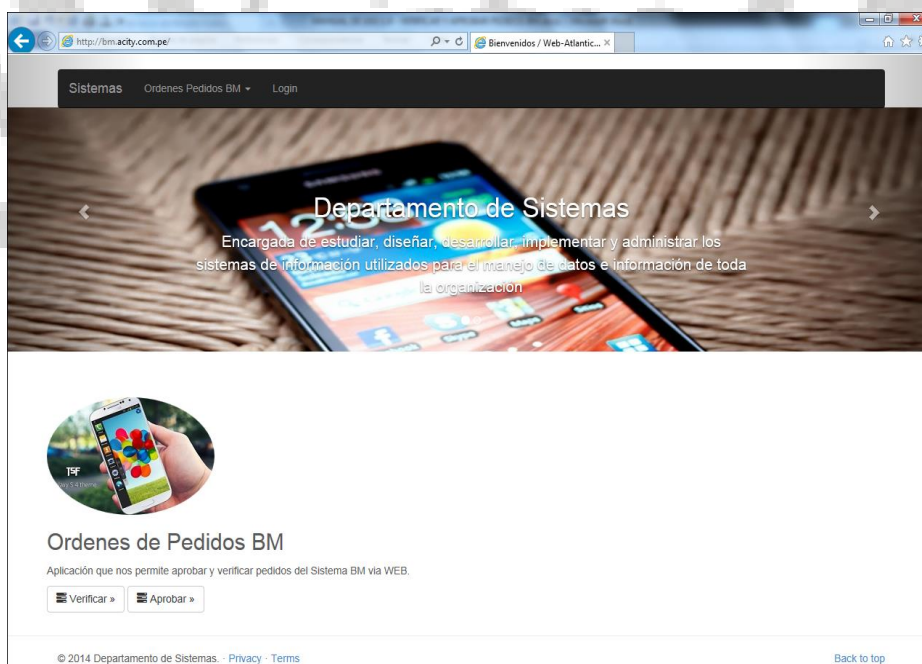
http://bm.acity.com.pe/

Bienvenidos / Web-Atlantic...

Sistemas Ordenes Pedidos BM Login

Departamento de Sistemas

Encargada de estudiar, diseñar, desarrollar, implementar y administrar los sistemas de información utilizados para el manejo de datos e información de toda la organización

Ordenes de Pedidos BM

Aplicación que nos permite aprobar y verificar pedidos del Sistema BM via WEB.

Verificar » Aprobar »

© 2014 Departamento de Sistemas. · Privacy · Terms

Back to top